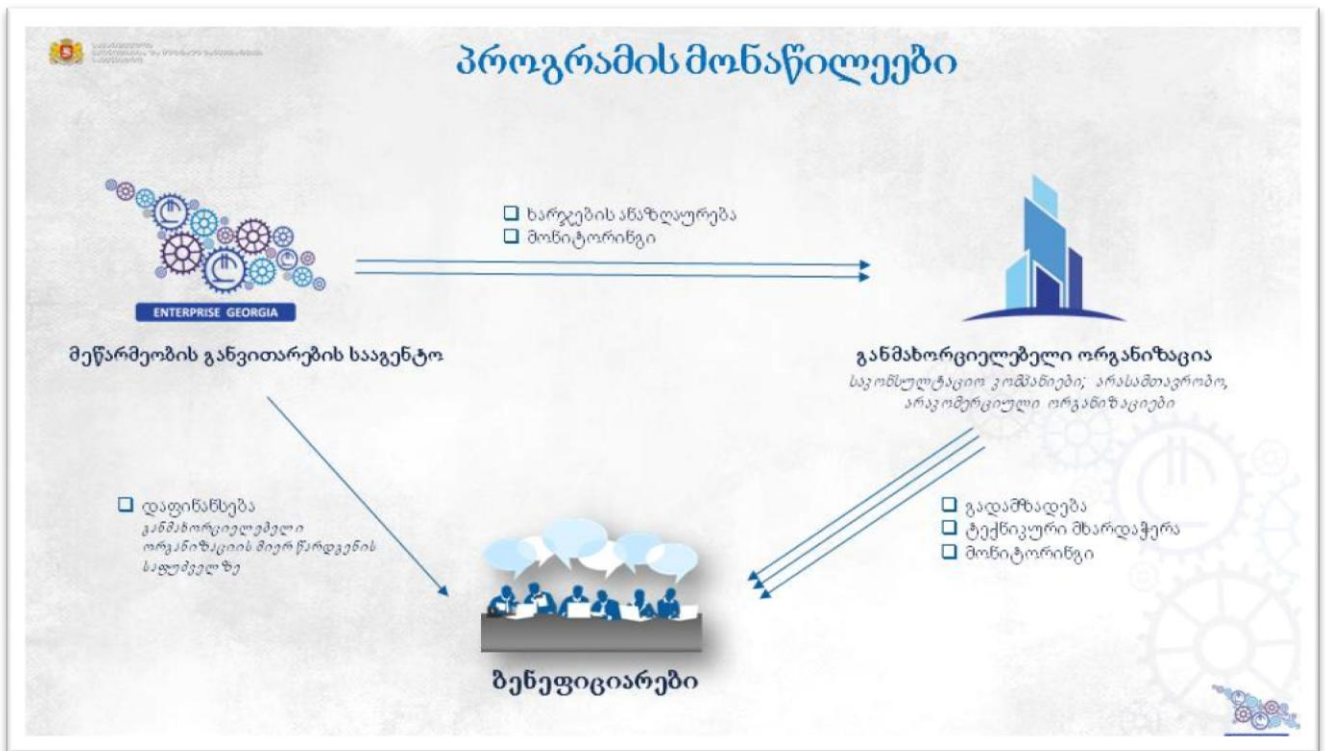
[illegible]

პროგრამის მონაწილეები

ENTERPRISE GEORGIA

მეწარმეობის განვითარების სააგენტო

❑ ხარჯების ანაზღაურება
❑ მონიტორინგი

განმახორციელებელი ორგანიზაცია
საკონსულტაციო კომპანიები; არასამთავრობო, არაკომერციული ორგანიზაციები

❑ დაფინანსება
განმახორციელებელი ორგანიზაციის მიერ წარდგენის საფუძველზე

❑ გადამზადება
❑ ტექნიკური მხარდაჭერა
❑ მონიტორინგი

ბენეფიციარები